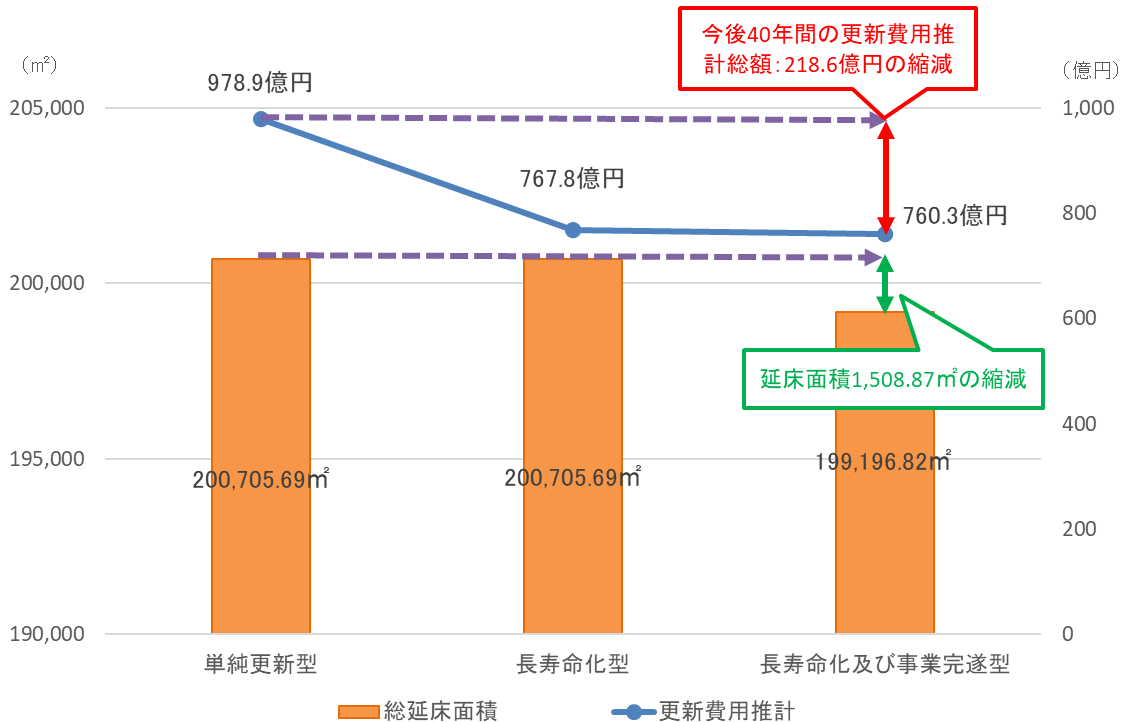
（㎡）

（億円）

今後40年間の更新費用推計総額：218.6億円の縮減

978.9億円

767.8億円

760.3億円

延床面積1,508.87㎡の縮減

205,000

200,000

195,000

190,000

1,000

800

600

400

200

0

200,705.69㎡

200,705.69㎡

199,196.82㎡

単純更新型

長寿命化型

長寿命化及び事業完遂型

総延床面積

更新費用推計